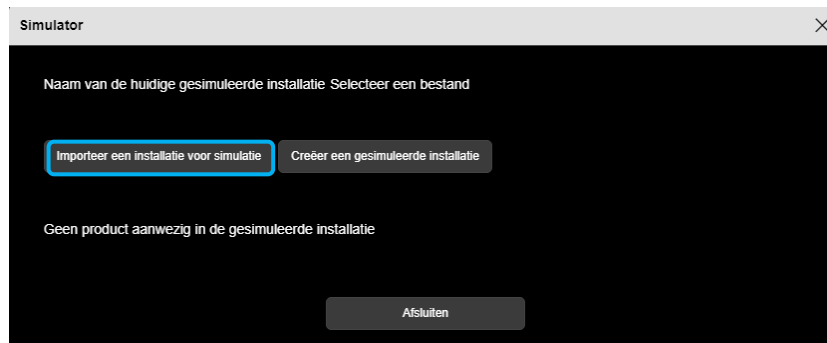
Simulator

Naam van de huidige gesimuleerde installatie Selecteer een bestand

Importeer een installatie voor simulatie

Creëer een gesimuleerde installatie

Geen product aanwezig in de gesimuleerde installatie

Afsluiten